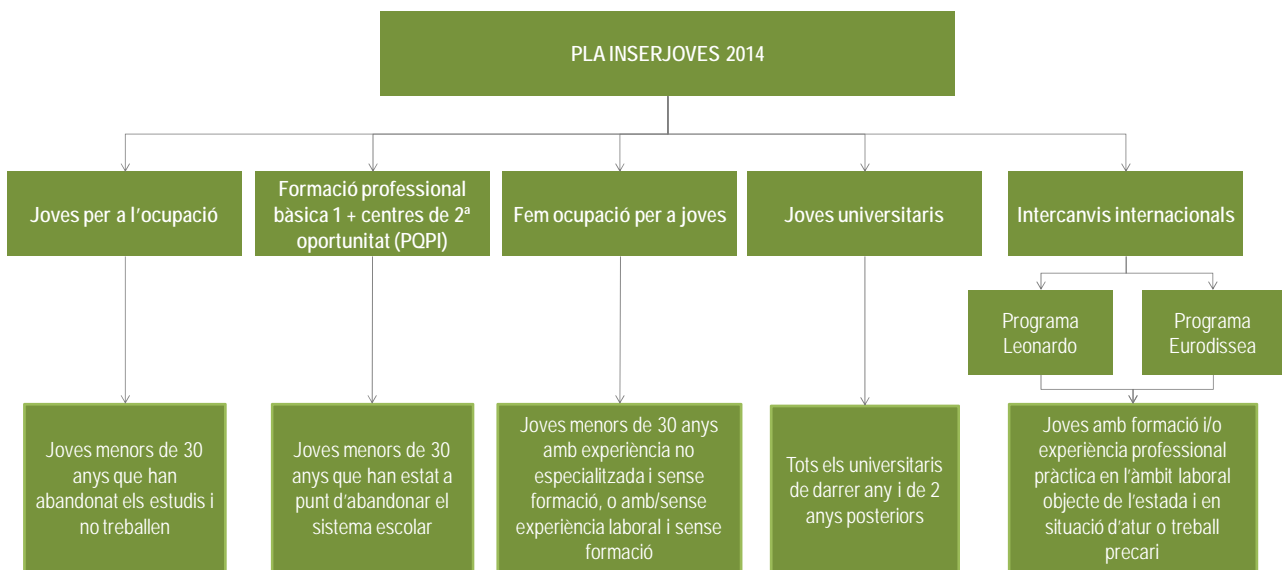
PLA INSERJOVES 2014

Joves per a l'ocupació

Formació professional bàsica 1 + centres de 2ª oportunitat (PQPI)

Fem ocupació per a joves

Joves universitaris

Intercanvis internacionals

Programa Leonardo

Programa Eurodissea

Joves menors de 30 anys que han abandonat els estudis i no treballen

Joves menors de 30 anys que han estat a punt d'abandonar el sistema escolar

Joves menors de 30 anys amb experiència no especialitzada i sense formació, o amb/sense experiència laboral i sense formació

Tots els universitaris de darrer any i de 2 anys posteriors

Joves amb formació i/o experiència professional pràctica en l'àmbit laboral objecte de l'estada i en situació d'atur o treball precari